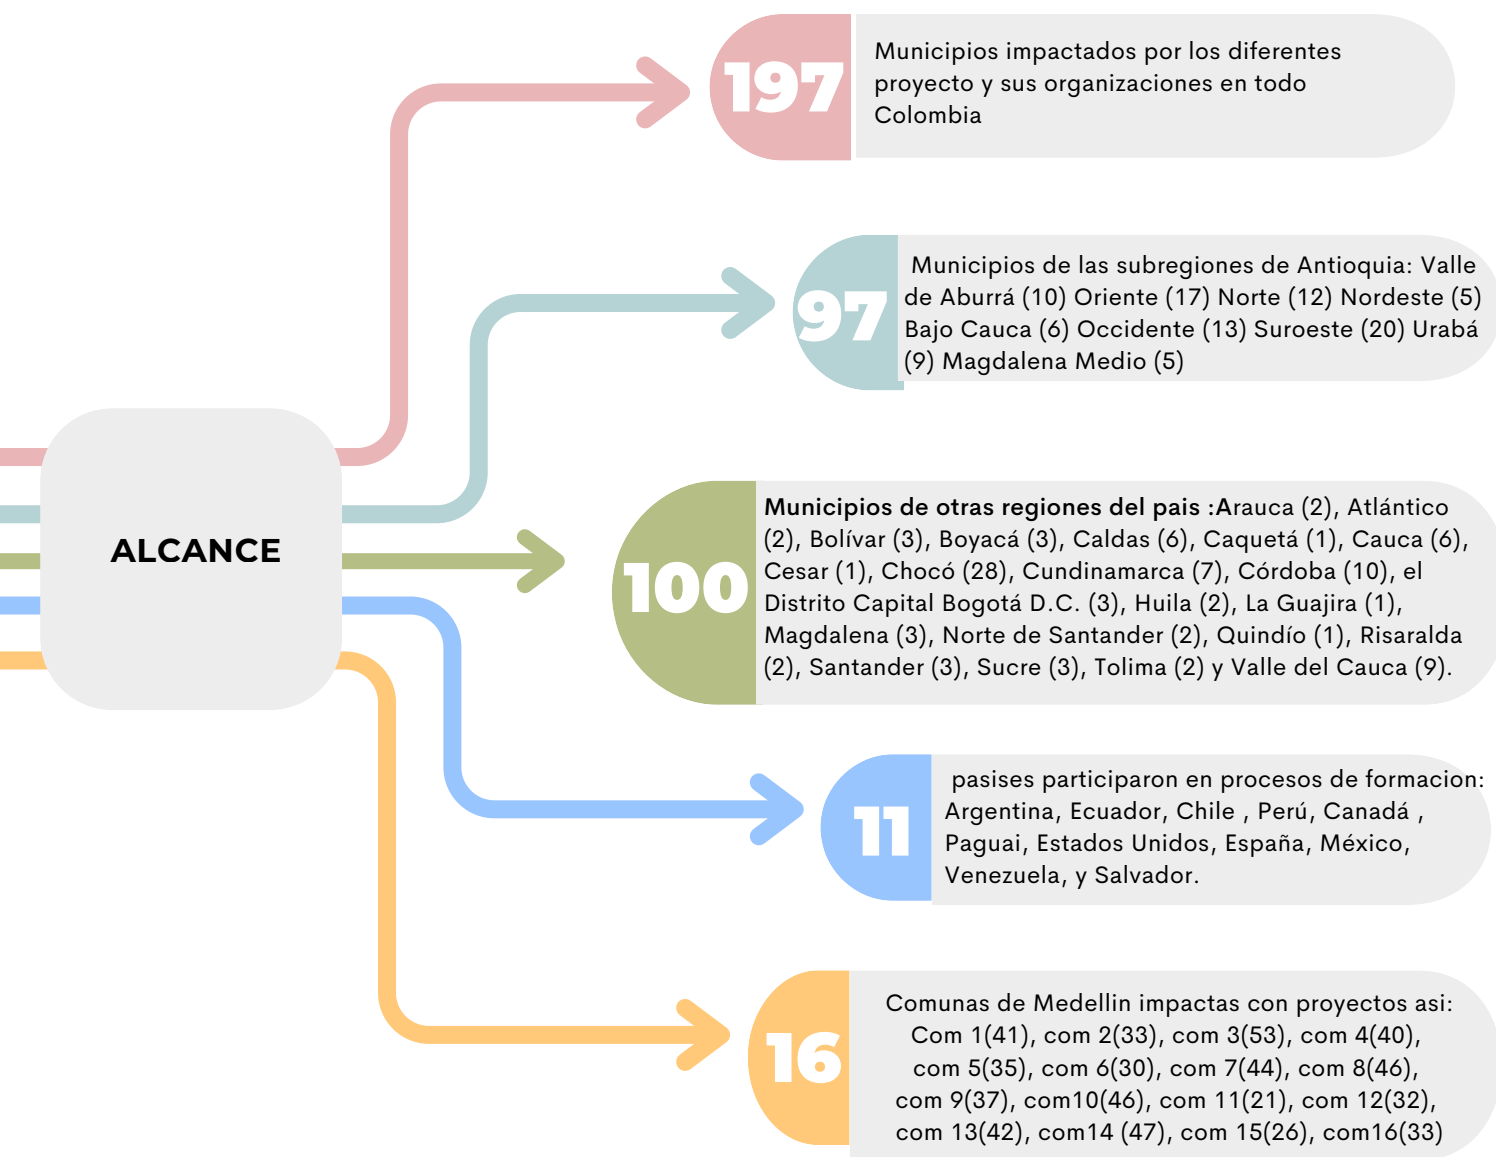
ALCANCE

197

Municipios impactados por los diferentes proyecto y sus organizaciones en todo Colombia

97

Municipios de las subregiones de Antioquia: Valle de Aburrá (10) Oriente (17) Norte (12) Nordeste (5) Bajo Cauca (6) Occidente (13) Suroeste (20) Urabá (9) Magdalena Medio (5)

100

**Municipios de otras regiones del pais :**Arauca (2), Atlántico (2), Bolívar (3), Boyacá (3), Caldas (6), Caquetá (1), Cauca (6), Cesar (1), Chocó (28), Cundinamarca (7), Córdoba (10), el Distrito Capital Bogotá D.C. (3), Huila (2), La Guajira (1), Magdalena (3), Norte de Santander (2), Quindío (1), Risaralda (2), Santander (3), Sucre (3), Tolima (2) y Valle del Cauca (9).

11

pasises participaron en procesos de formacion: Argentina, Ecuador, Chile , Perú, Canadá , Paguai, Estados Unidos, España, México, Venezuela, y Salvador.

16

Comunas de Medellin impactas con proyectos asi: Com 1(41), com 2(33), com 3(53), com 4(40), com 5(35), com 6(30), com 7(44), com 8(46), com 9(37), com10(46), com 11(21), com 12(32), com 13(42), com14 (47), com 15(26), com16(33)